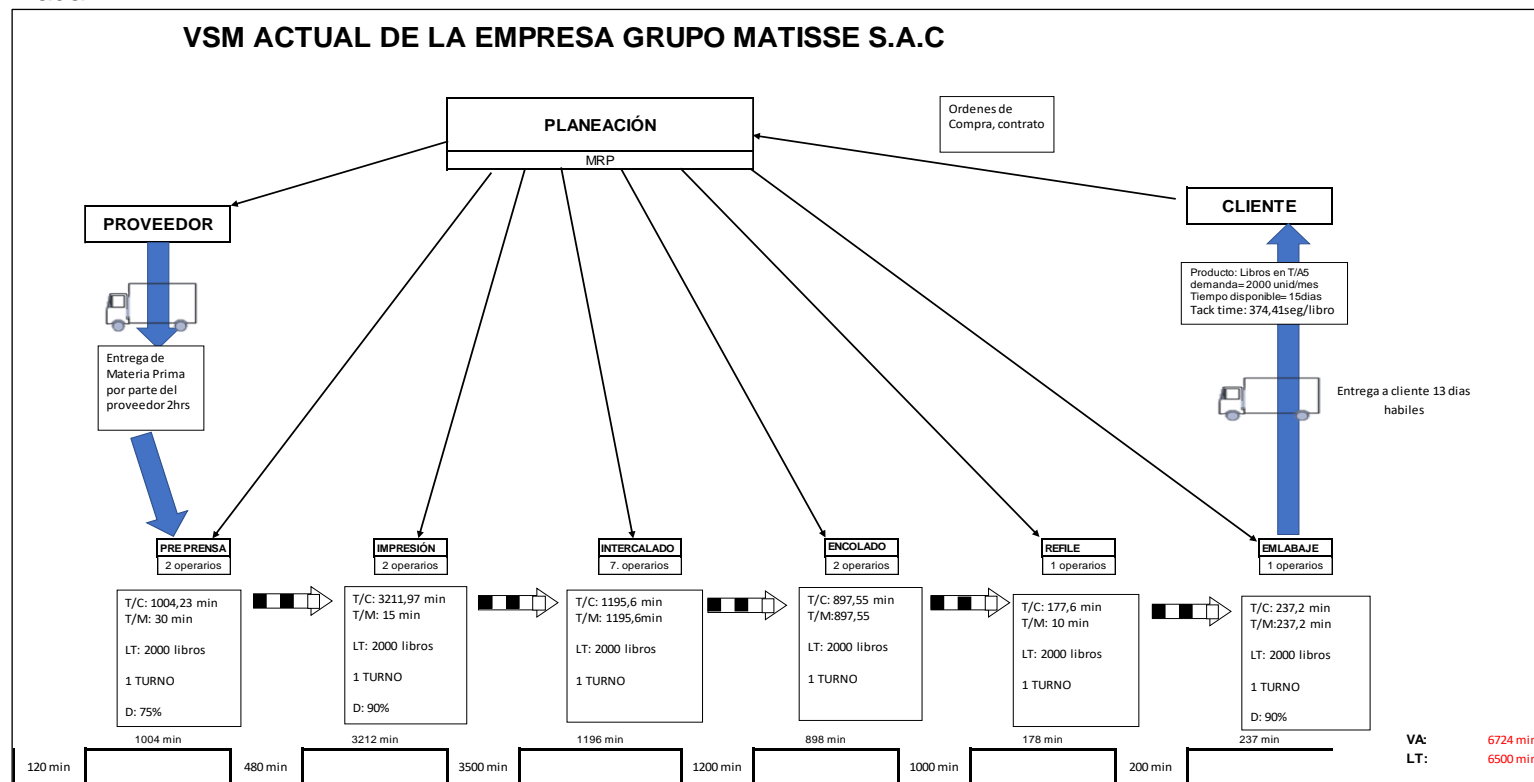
VSM ACTUAL DE LA EMPRESA GRUPO MATISSE S.A.C

PLANEACIÓN

MRP

Ordenes de Compra, contrato

PROVEEDOR

CLIENTE

Producto: Libros en T/A5
demanda= 2000 unid/mes
Tiempo disponible= 15dias
Tack time: 374,41seg/libro

Entrega de Materia Prima por parte del proveedor 2hrs

Entrega a cliente 13 dias habiles

PRE PRENSA
2 operarios

T/C: 1004,23 min
T/M: 30 min

LT: 2000 libros

1 TURNO

D: 75%

IMPRESIÓN
2 operarios

T/C: 3211,97 min
T/M: 15 min

LT: 2000 libros

1 TURNO

D: 90%

INTERCALADO
7. operarios

T/C: 1195,6 min
T/M: 1195,6min

LT: 2000 libros

1 TURNO

ENCOLADO
2 operarios

T/C: 897,55 min
T/M:897,55

LT: 2000 libros

1 TURNO

REFILE
1 operarios

T/C: 177,6 min
T/M: 10 min

LT: 2000 libros

1 TURNO

EMLABAJE
1 operarios

T/C: 237,2 min
T/M:237,2 min

LT: 2000 libros

1 TURNO

D: 90%

1004 min
3212 min
1196 min
898 min
178 min
237 min

120 min
480 min
3500 min
1200 min
1000 min
200 min

VA: 6724 min
LT: 6500 min